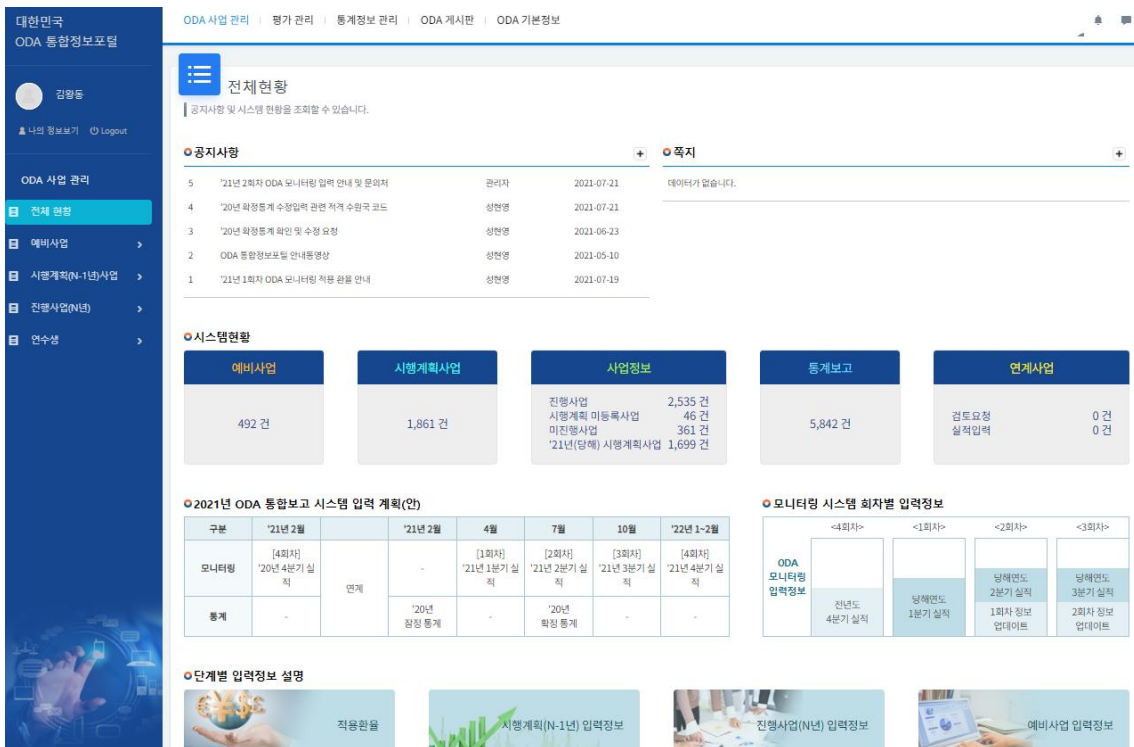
대한민국
ODA 통합정보포털

김왕동

나의 정보보기 Logout

ODA 사업 관리

전체 현황
예비사업
시행계획(N-1년)사업
진행사업(N년)
연수생

ODA 사업 관리 | 평가 관리 | 통계정보 관리 | ODA 게시판 | ODA 기본정보

전체현황
공지사항 및 시스템 현황을 조회할 수 있습니다.

공지사항 +

| | | | |
|---|---|---|---|
| 5 | '21년 2회차 ODA 모니터링 입력 안내 및 문의처 | 관리자 | 2021-07-21 |
| 4 | '20년 확정통계 수정입력 관련 전격 수원국 코드 | 성현영 | 2021-07-21 |
| 3 | '20년 확정통계 확인 및 수정 요청 | 성현영 | 2021-06-23 |
| 2 | ODA 통합정보포털 안내동영상 | 성현영 | 2021-05-10 |
| 1 | '21년 1회차 ODA 모니터링 적용 환율 안내 | 성현영 | 2021-07-19 |

쪽지 +
데이터가 없습니다.

시스템현황

예비사업
492 건

시행계획사업
1,861 건

사업정보
진행사업 2,535 건
시행계획 미등록사업 46 건
미진행사업 361 건
'21년(당해) 시행계획사업 1,699 건

통계보고
5,842 건

연계사업
검토요청 0 건
실적입력 0 건

2021년 ODA 통합보고 시스템 입력 계획(안)

| 구분 | '21년 2월 | | '21년 2월 | 4월 | 7월 | 10월 | '22년 1~2월 |
|---|---|---|---|---|---|---|---|
| 모니터링 | [4회차] '20년 4분기 실적 | 연계 | - | [1회차] '21년 1분기 실적 | [2회차] '21년 2분기 실적 | [3회차] '21년 3분기 실적 | [4회차] '21년 4분기 실적 |
| 통계 | - | | '20년 잠정 통계 | - | '20년 확정 통계 | - | - |

모니터링 시스템 회차별 입력정보

ODA 모니터링 입력정보
<4회차> 전년도 4분기 실적
<1회차> 당해연도 1분기 실적
<2회차> 당해연도 2분기 실적 1회차 정보 업데이트
<3회차> 당해연도 3분기 실적 2회차 정보 업데이트

단계별 입력정보 설명

적용환율
시행계획(N-1년) 입력정보
진행사업(N년) 입력정보
예비사업 입력정보